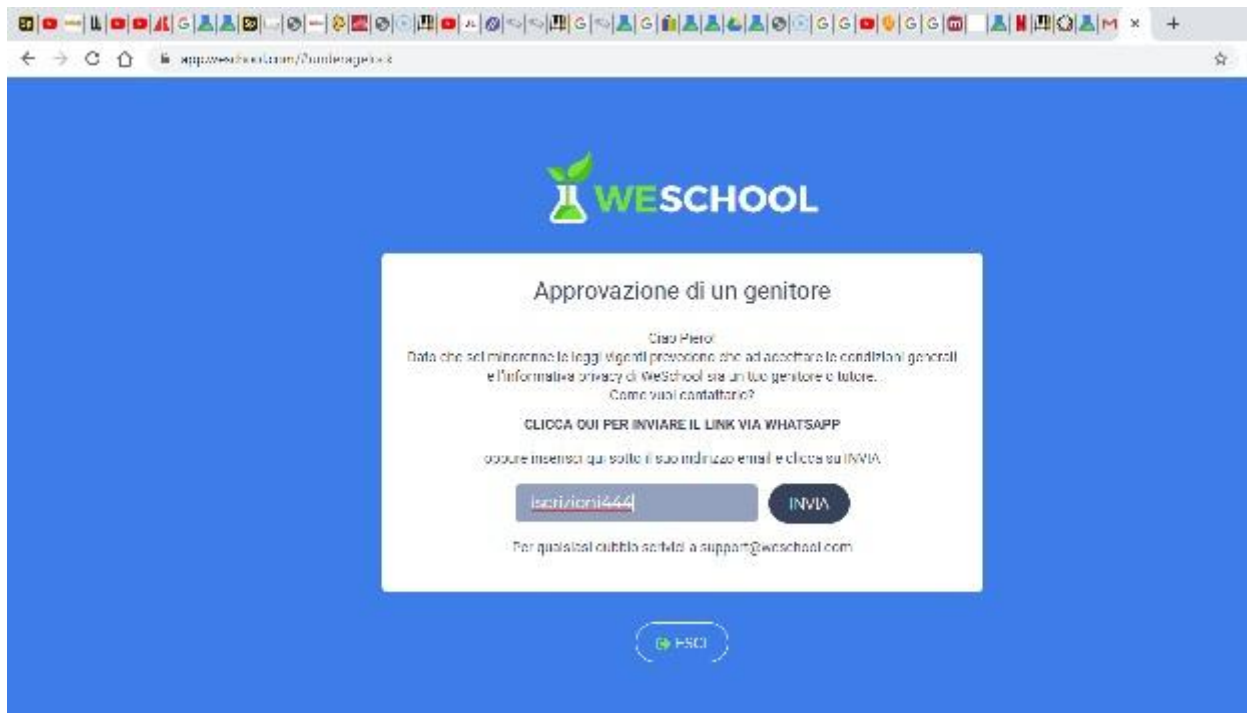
M ×  +

app.weschool.com/?onlenage=8

WESCHOOL

Approvazione di un genitore

Ciao Piero!
Dato che sei minorenne le leggi vigenti prevedono che ad accettare le condizioni generali e l'informativa privacy di WeSchool sia un tuo genitore o tutore.
Come vuoi contattarlo?

CLICCA QUI PER INVIARE IL LINK VIA WHATSAPP

oppure inserisci qui sotto il suo indirizzo email e clicca su INVIA

iscrizioni444

INVIA

Per qualsiasi dubbio scrivici a support@weschool.com

ESCI